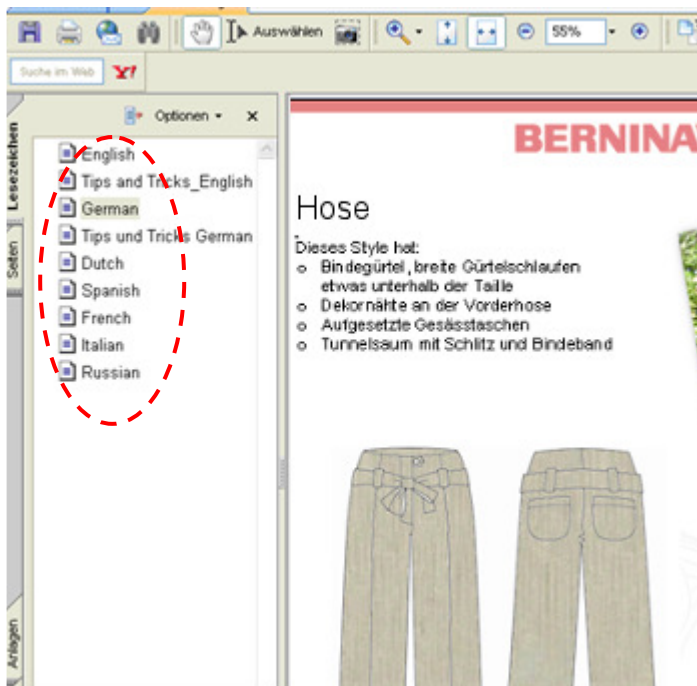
Auswählen
55%
Suche im Web
Y!
Optionen
Lesezeichen
Seiten
Anlagen
English
Tips and Tricks_English
German
Tips und Tricks German
Dutch
Spanish
French
Italian
Russian

BERNINA

Hose

Dieses Style hat:
- Bindegürtel, breite Gürtelschlaufen etwas unterhalb der Taille
- Dekornähte an der Vorderhose
- Aufgesetzte Gesässtaschen
- Tunnelsaum mit Schlitz und Bindeband